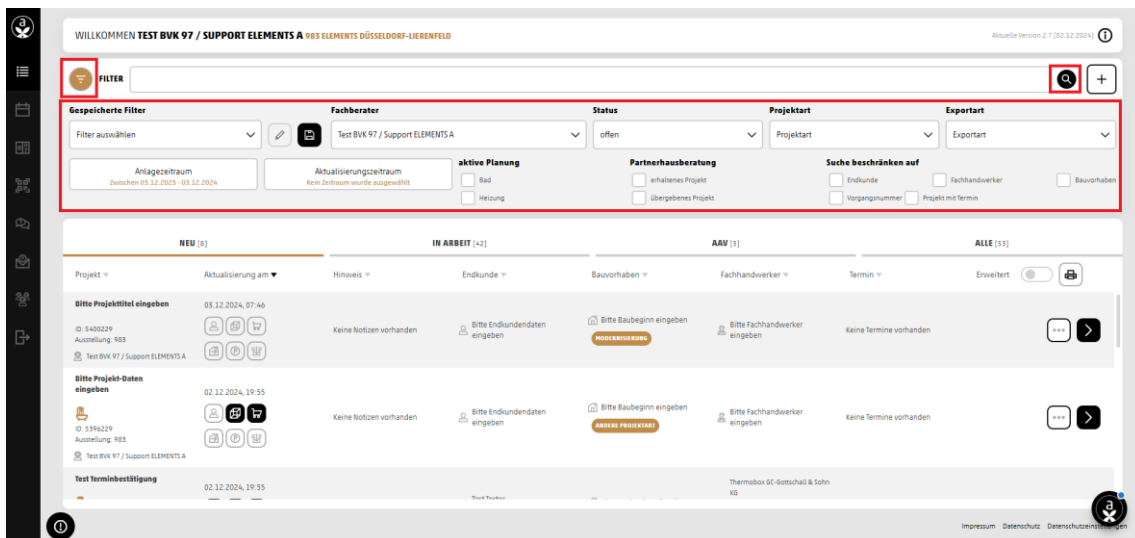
WILLKOMMEN TEST BVK 97 / SUPPORT ELEMENTS A 983 ELEMENTS DÜSSELDORF-LIERENFELD

Aktuelle Version 2.7 (02.12.2024)

FILTER

Gespeicherte Filter
Filter auswählen

Fachberater
Test BVK 97 / Support ELEMENTS A

Status
offen

Projektart
Projektart

Exportart
Exportart

Anlagezeitraum
Zwischen 03.12.2023 - 03.12.2024

Aktualisierungszeitraum
Kein Zeitraum wurde ausgewählt

aktive Planung
Bad
Heizung

Partnerhausberatung
erhaltenes Projekt
übergebenes Projekt

Suche beschränken auf
Endkunde
Fachhandwerker
Bauvorhaben
Vorgangsnummer
Projekt mit Termin

NEU [8]
IN ARBEIT [42]
AAV [3]
ALLE [53]

| Projekt | Aktualisierung am | Hinweis | Endkunde | Bauvorhaben | Fachhandwerker | Termin | Erweitert |
|---|---|---|---|---|---|---|---|
| Bitte Projekttitel eingeben ID: 5400229 Ausstellung: 983 Test BVK 97 / Support ELEMENTS A | 03.12.2024, 07:46 | Keine Notizen vorhanden | Bitte Endkundendaten eingeben | Bitte Baubeginn eingeben MODERNISIERUNG | Bitte Fachhandwerker eingeben | Keine Termine vorhanden | |
| Bitte Projekt-Daten eingeben ID: 5396229 Ausstellung: 983 Test BVK 97 / Support ELEMENTS A | 02.12.2024, 19:55 | Keine Notizen vorhanden | Bitte Endkundendaten eingeben | Bitte Baubeginn eingeben ANDERE PROJEKTART | Bitte Fachhandwerker eingeben | Keine Termine vorhanden | |
| Test Terminbestätigung | 02.12.2024, 19:55 | | Test Tester | | Thermobox GC-Gottschall & Sohn KG | | |

Impressum Datenschutz Datenschutzeinstellungen